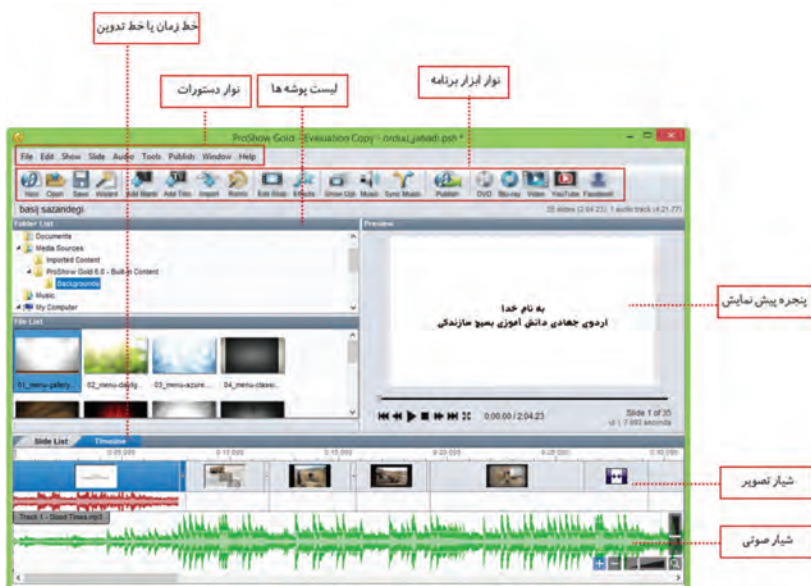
خط زمان یا خط تدوین

نوار دستورات

لیست پوشه ها

نوار ابزار برنامه

ProShow Gold - Evaluation Copy - orduj_jahadi.psh *

File Edit Show Slide Audio Tools Publish Window Help

New Open Save Wizard Add Blank Add Title Import Remix Edit Slide Effects Show Opt Music Sync Music Publish DVD Blu-ray Video YouTube Facebook

basij sazandegi

35 slides (2:04.23) 1 audio track (4:21.77)

Folder List

Documents
Media Sources
Imported Content
ProShow Gold 6.0 - Built-in Content
Backgrounds
Music
My Computer

File List

01_menu-gallery 02_menu-daylig 03_menu-azure 04_menu-classi

Preview

به نام خدا
اردوی جهادی دانش آموزی بسیج سازندگی

پنجره پیش نمایش

0:00.00 / 2:04.23

Slide 1 of 35

Slide List Timeline

شیار تصویر

Track 1 - Good Times.mp3

شیار صوتی